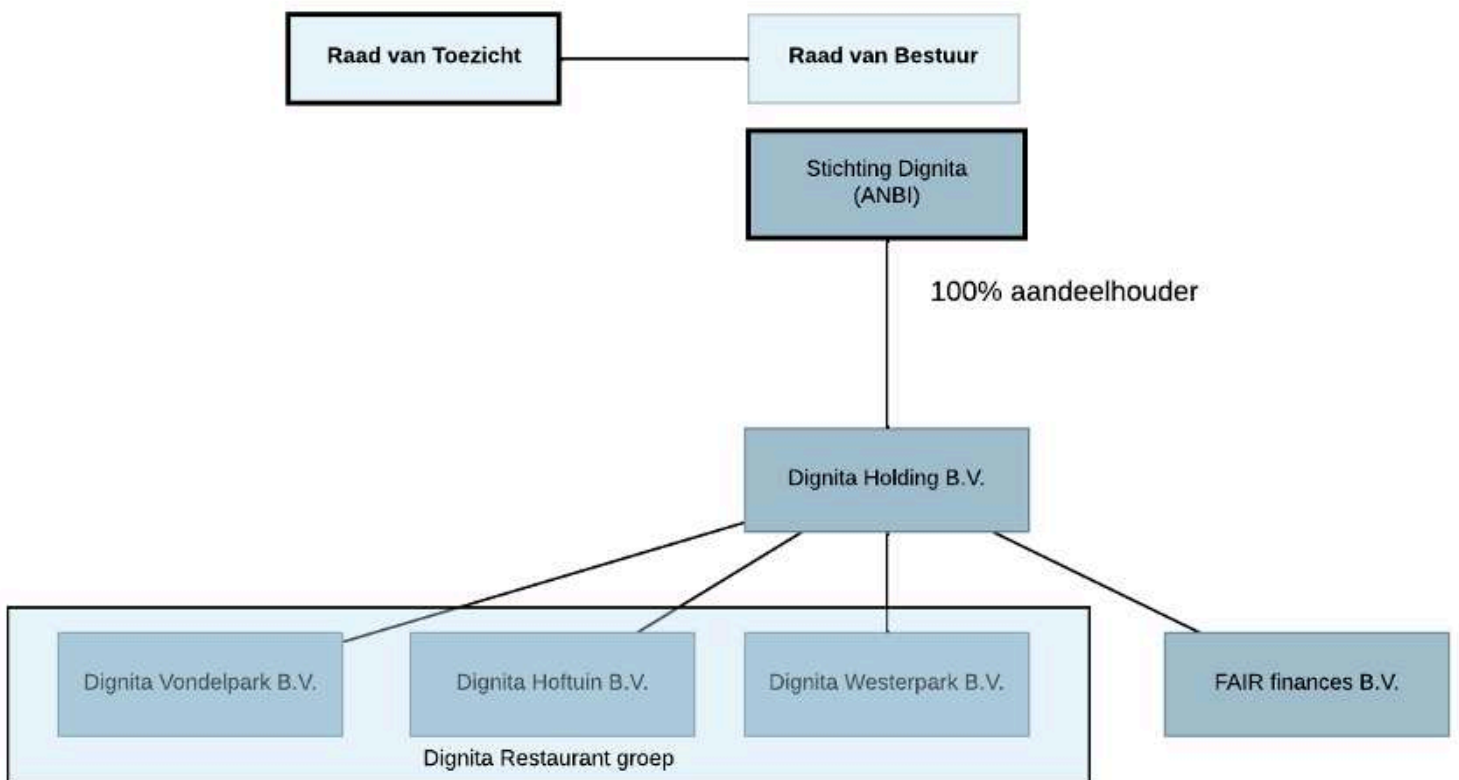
Raad van Toezicht

Raad van Bestuur

Stichting Dignita (ANBI)

100% aandeelhouder

Dignita Holding B.V.

Dignita Vondelpark B.V.

Dignita Hoftuin B.V.

Dignita Westerpark B.V.

FAIR finances B.V.

Dignita Restaurant groep